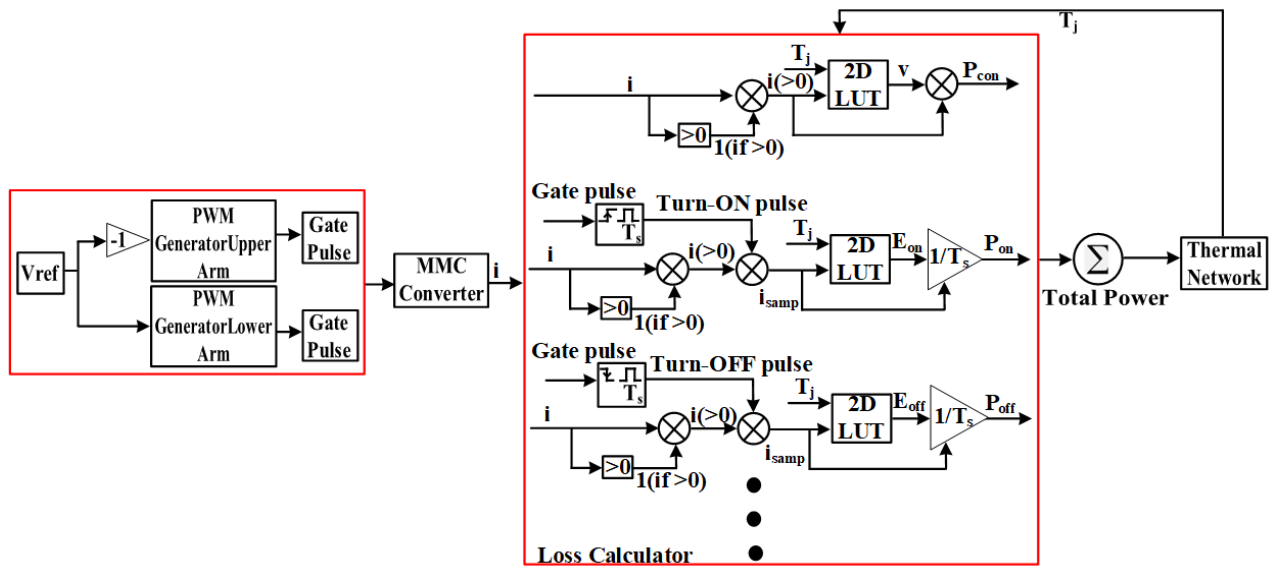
$T_j$

Vref

-1

PWM GeneratorUpper Arm

Gate Pulse

PWM GeneratorLower Arm

Gate Pulse

MMC Converter

i

i

>0

1(if >0)

$T_j$

i(>0)

2D LUT

v

$P_{con}$

Gate pulse

Turn-ON pulse

$T_s$

i

>0

1(if >0)

i(>0)

$T_j$

2D LUT

$E_{on}$

$1/T_s$

$P_{on}$

$i_{samp}$

Gate pulse

Turn-OFF pulse

$T_s$

i

>0

1(if >0)

i(>0)

$T_j$

2D LUT

$E_{off}$

$1/T_s$

$P_{off}$

$i_{samp}$

Loss Calculator

$\Sigma$

Total Power

Thermal Network